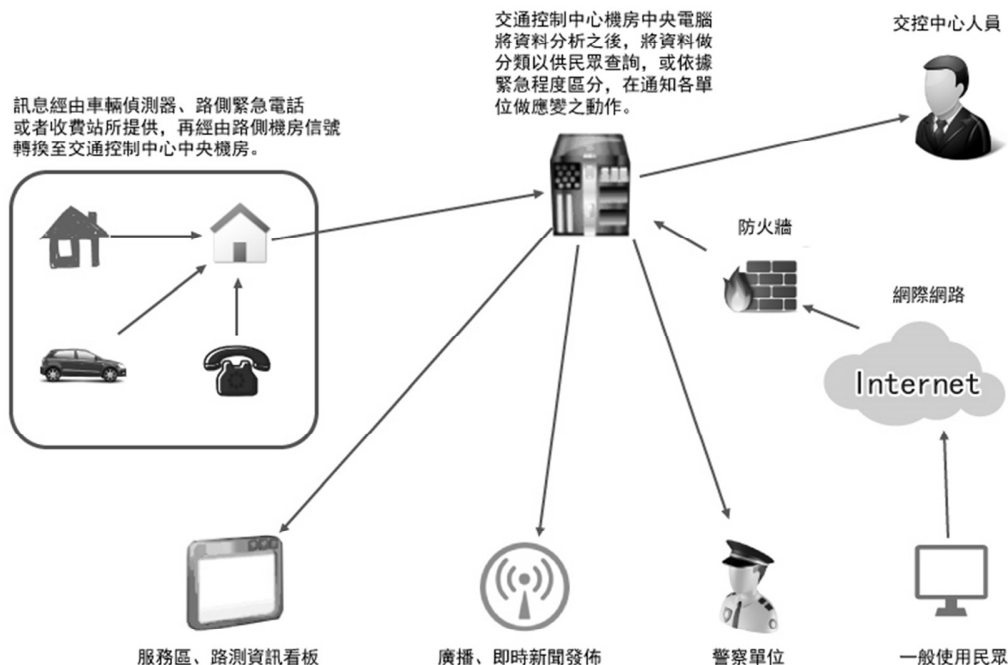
訊息經由車輛偵測器、路側緊急電話或者收費站所提供，再經由路側機房信號轉換至交通控制中心中央機房。

交通控制中心機房中央電腦將資料分析之後，將資料做分類以供民眾查詢，或依據緊急程度區分，在通知各單位做應變之動作。

交控中心人員

防火牆

網際網路

Internet

服務區、路測資訊看板

廣播、即時新聞發佈

警察單位

一般使用民眾